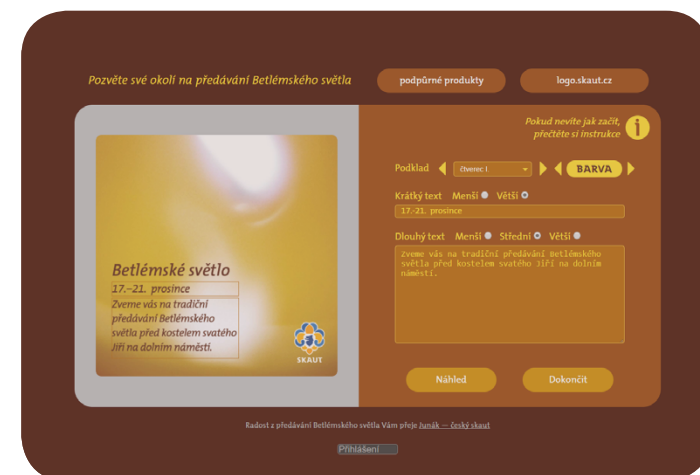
Pozvěte své okolí na předávání Betlémského světla

podpůrné produkty

logo.skaut.cz

Pokud nevíte jak začít, přečtěte si instrukce

Betlémské světlo

17.–21. prosince

Zveme vás na tradiční předávání Betlémského světla před kostelem svatého Jiří na dolním náměstí.

SKAUT

Podklad

čtverec I

BARVA

Krátký text Menší Větší

17.–21. prosince

Dlouhý text Menší Střední Větší

Zveme vás na tradiční předávání Betlémského světla před kostelem svatého Jiří na dolním náměstí.

Náhled

Dokončit

Radost z předávání Betlémského světla Vám přeje Junák — český skaut

Přihlášení